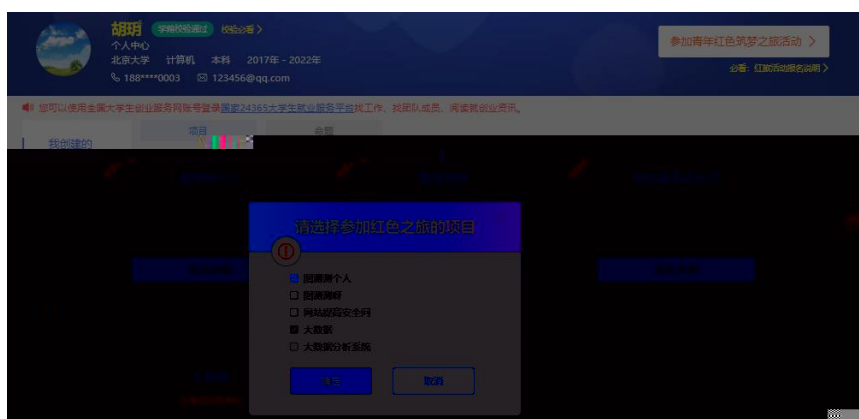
胡玥 学籍校验通过 校验必看 >
个人中心
北京大学 计算机 本科 2017年 - 2022年
188****0003 123456@qq.com

参加青年红色筑梦之旅活动 >
必看：红旅活动报名说明 >

您可以使用全国大学生创业服务网账号登录国家24365大学生就业服务平台找工作、找团队成员、阅读就业创业资讯。

我创建的
项目
会员

请选择参加红色之旅的项目
图满测个人
图满测好
网站因园安全网
大数据
大数据分析系统
确定
取消